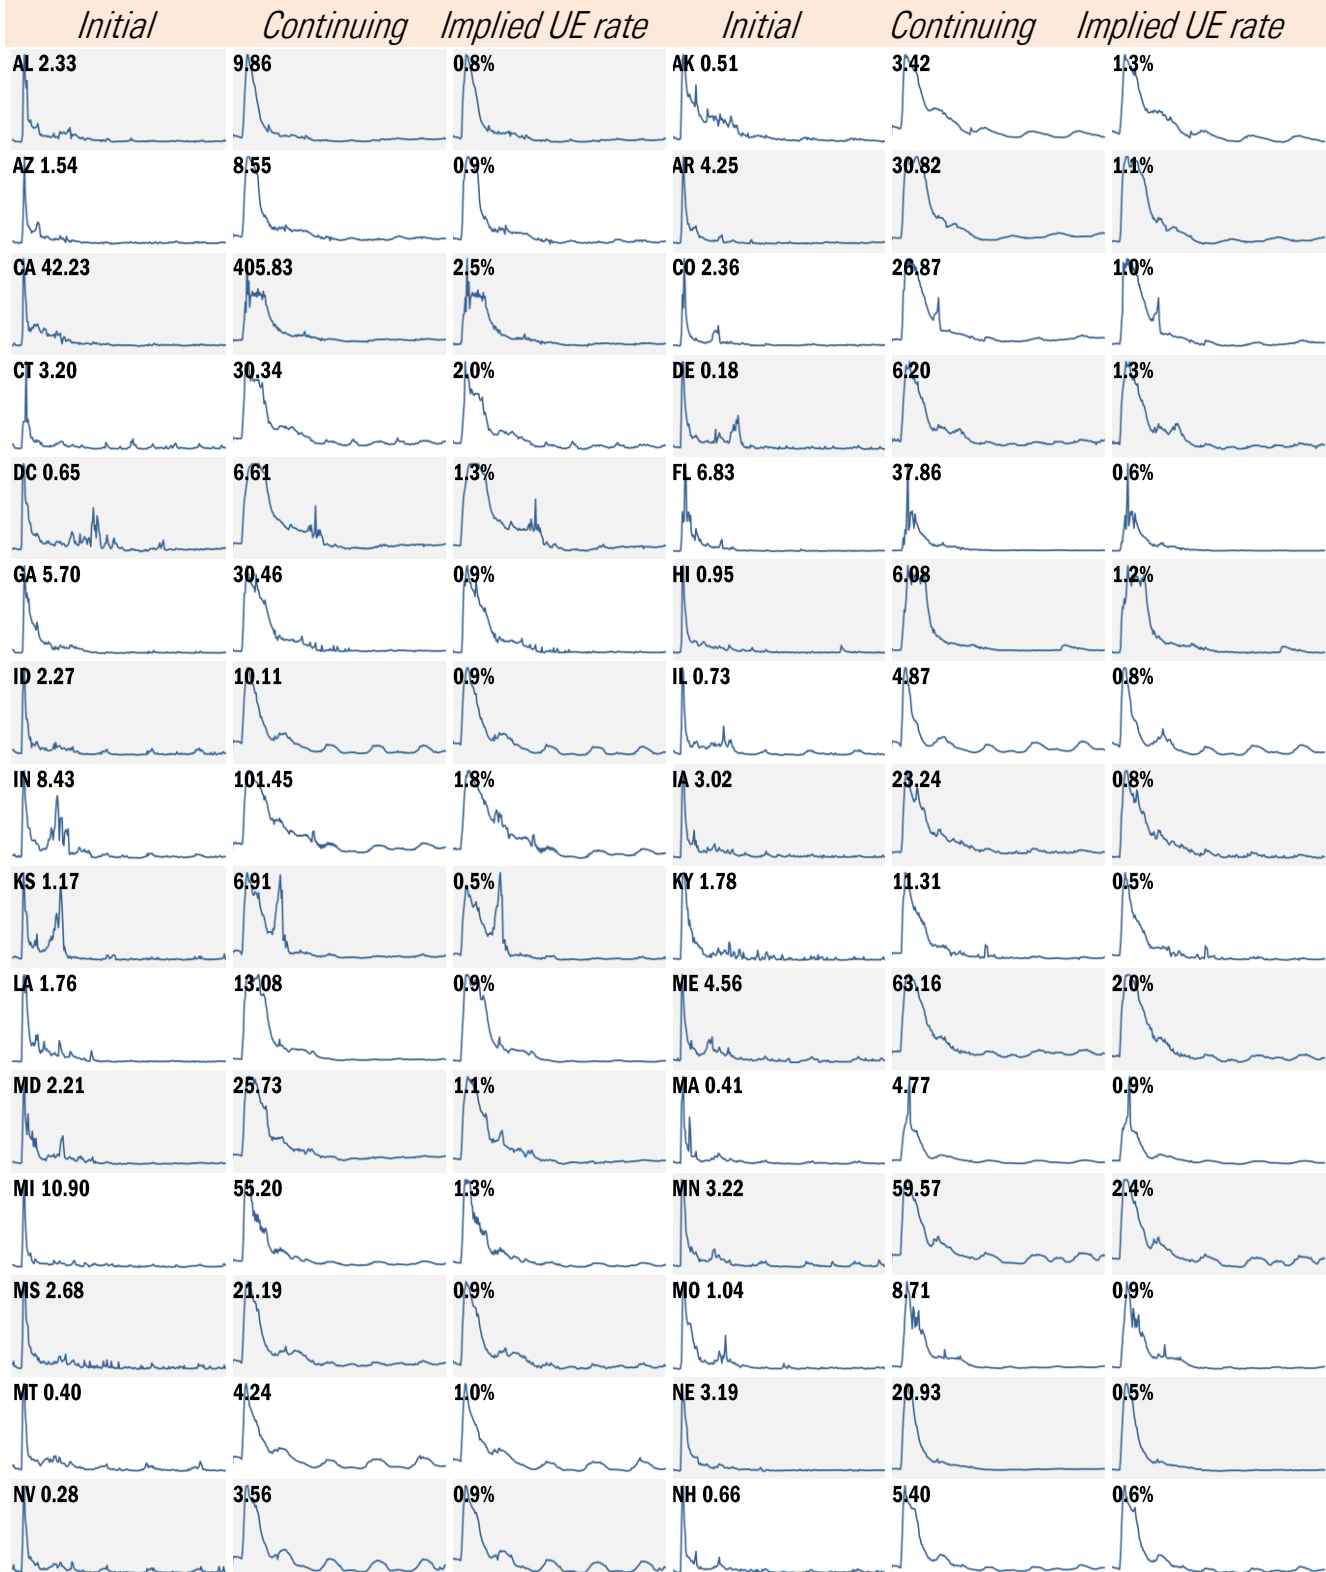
| Initial | Continuing | Implied UE rate | Initial | Continuing | Implied UE rate |
|---|---|---|---|---|---|
| AL 2.33 | 9.86 | 0.8% | AK 0.51 | 3.42 | 1.3% |
| AZ 1.54 | 8.55 | 0.9% | AR 4.25 | 30.82 | 1.1% |
| CA 42.23 | 405.83 | 2.5% | CO 2.36 | 26.87 | 1.0% |
| CT 3.20 | 30.34 | 2.0% | DE 0.18 | 6.20 | 1.3% |
| DC 0.65 | 6.61 | 1.3% | FL 6.83 | 37.86 | 0.6% |
| GA 5.70 | 30.46 | 0.9% | HI 0.95 | 6.08 | 1.2% |
| ID 2.27 | 10.11 | 0.9% | IL 0.73 | 4.87 | 0.8% |
| IN 8.43 | 101.45 | 1.8% | IA 3.02 | 23.24 | 0.8% |
| KS 1.17 | 6.91 | 0.5% | KY 1.78 | 11.31 | 0.5% |
| LA 1.76 | 13.08 | 0.9% | ME 4.56 | 63.16 | 2.0% |
| MD 2.21 | 25.73 | 1.1% | MA 0.41 | 4.77 | 0.9% |
| MI 10.90 | 55.20 | 1.3% | MN 3.22 | 59.57 | 2.4% |
| MS 2.68 | 21.19 | 0.9% | MO 1.04 | 8.71 | 0.9% |
| MT 0.40 | 4.24 | 1.0% | NE 3.19 | 20.93 | 0.5% |
| NV 0.28 | 3.56 | 0.9% | NH 0.66 | 5.40 | 0.6% |